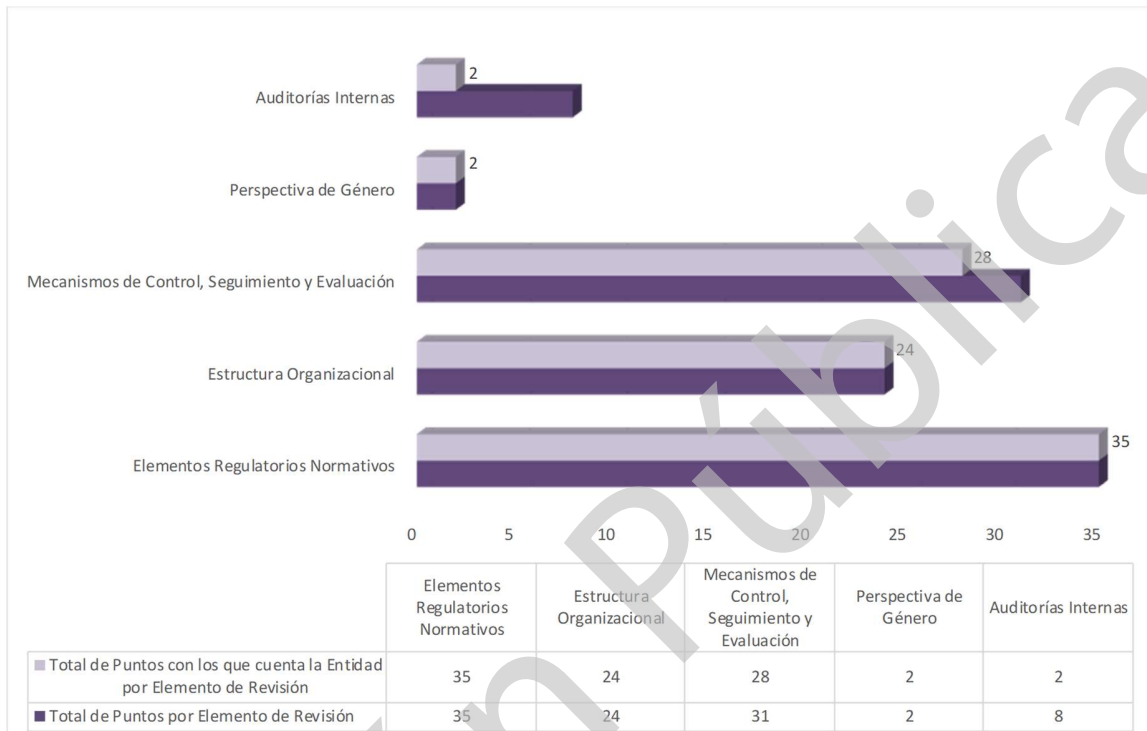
Auditorías Internas
2
Perspectiva de Género
2
Mecanismos de Control, Seguimiento y Evaluación
28
Estructura Organizacional
24
Elementos Regulatorios Normativos
35

0 5 10 15 20 25 30 35

| | Elementos Regulatorios Normativos | Estructura Organizacional | Mecanismos de Control, Seguimiento y Evaluación | Perspectiva de Género | Auditorías Internas |
|---|---|---|---|---|---|
| Total de Puntos con los que cuenta la Entidad por Elemento de Revisión | 35 | 24 | 28 | 2 | 2 |
| Total de Puntos por Elemento de Revisión | 35 | 24 | 31 | 2 | 8 |

Pública